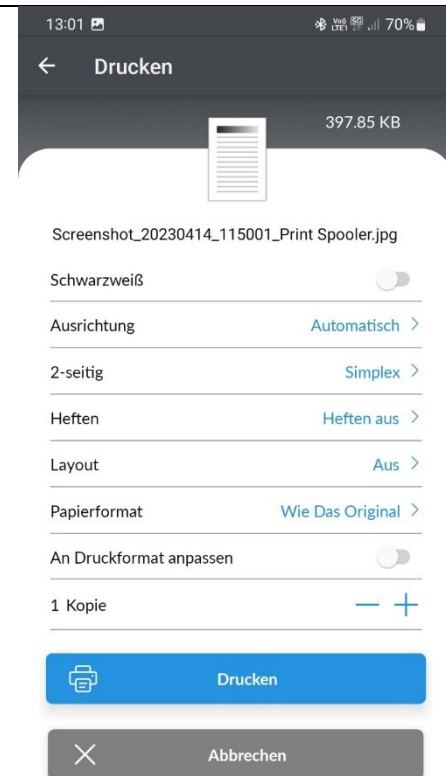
13:01

70%

Drucken

397.85 KB

Screenshot_20230414_115001_Print Spooler.jpg

Schwarzweiß

Ausrichtung Automatisch >

2-seitig Simplex >

Heften Heften aus >

Layout Aus >

Papierformat Wie Das Original >

An Druckformat anpassen

1 Kopie — +

Drucken

Abbrechen